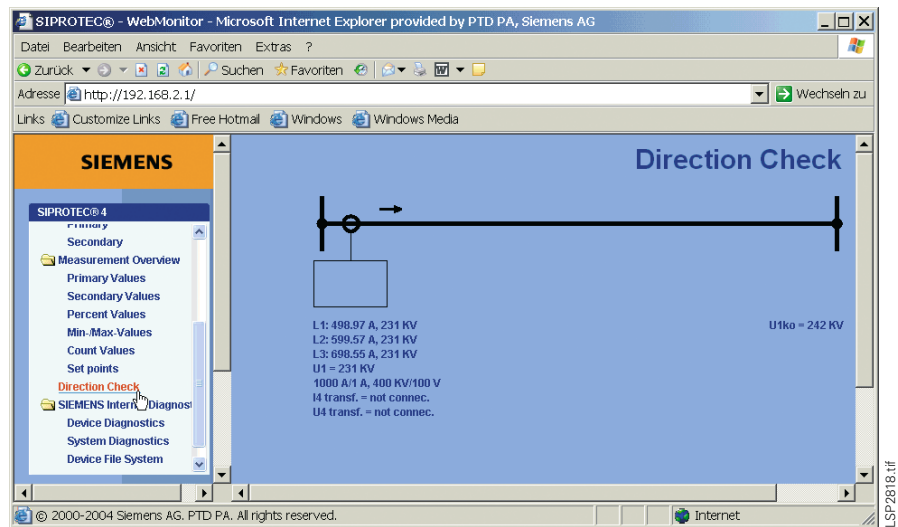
SIPROTEC® - WebMonitor - Microsoft Internet Explorer provided by PTD PA, Siemens AG

Datei Bearbeiten Ansicht Favoriten Extras ?

Zurück Suchen Favoriten

Adresse http://192.168.2.1/ Wechseln zu

Links Customize Links Free Hotmail Windows Windows Media

SIEMENS

SIPROTEC® 4

Primary
Secondary
Measurement Overview
Primary Values
Secondary Values
Percent Values
Min-/Max-Values
Count Values
Set points
Direction Check
SIEMENS Intern Diagnost
Device Diagnostics
System Diagnostics
Device File System

Direction Check

L1: 498.97 A, 231 KV
L2: 599.57 A, 231 KV
L3: 698.55 A, 231 KV
U1 = 231 KV
1000 A/1 A, 400 KV/100 V
I4 transf. = not connec.
U4 transf. = not connec.

U1ko = 242 KV

© 2000-2004 Siemens AG. PTD PA. All rights reserved.

Internet

LSP2818.tif